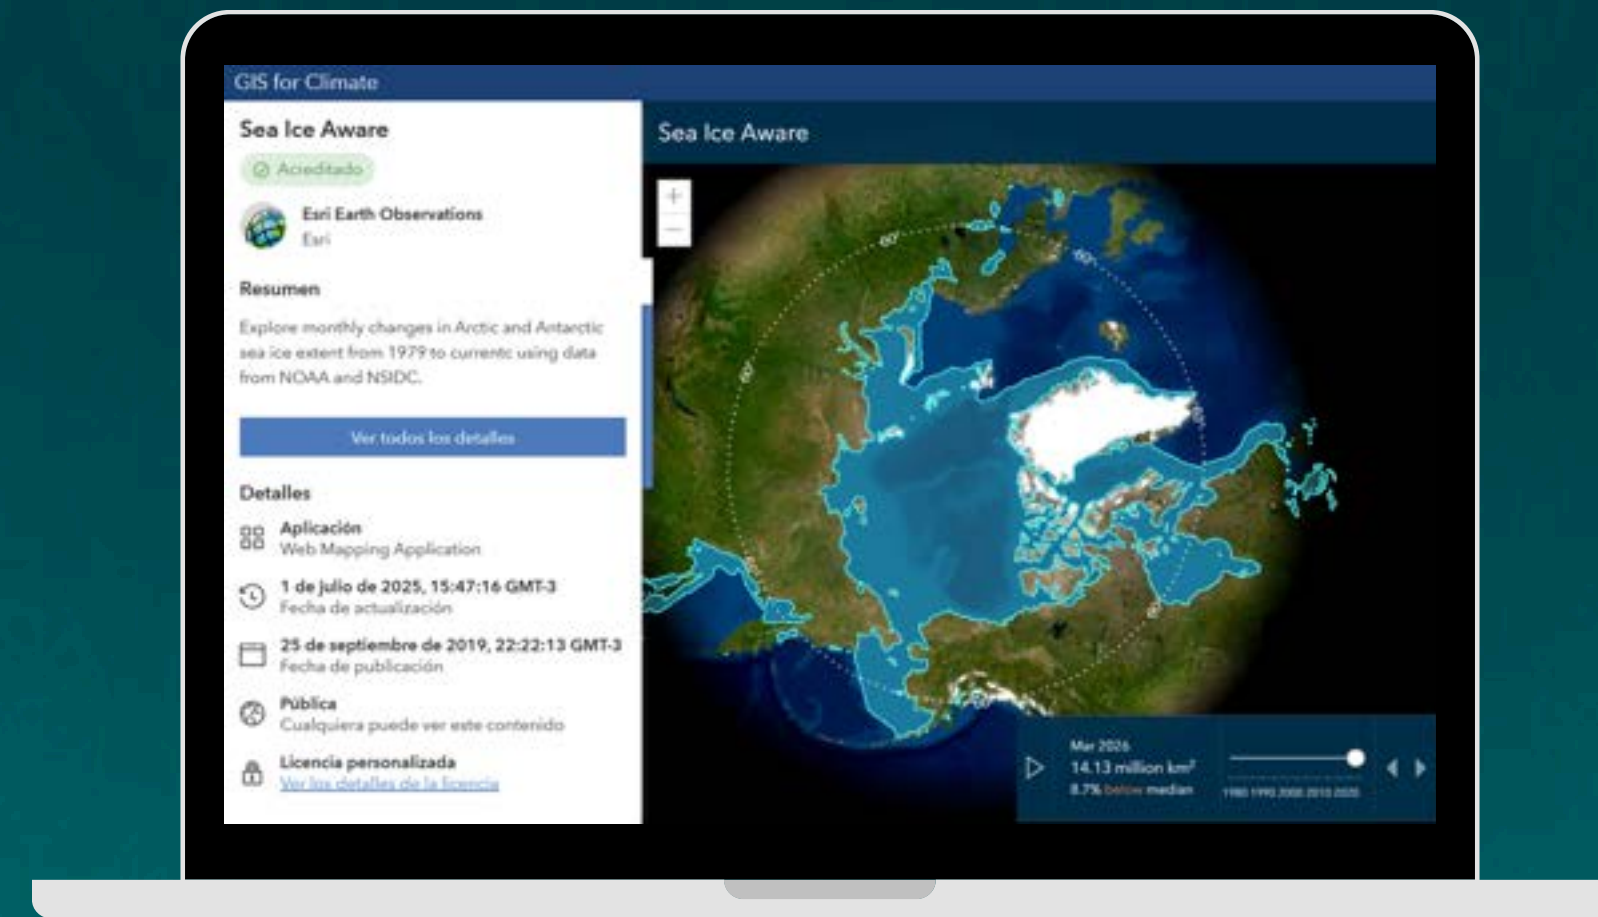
GIS for Climate

Sea Ice Aware

Acreditado

Esri Earth Observations
Esri

Resumen

Explore monthly changes in Arctic and Antarctic sea ice extent from 1979 to currentc using data from NOAA and NSIDC.

Ver todos los detalles

Detalles

Aplicación
Web Mapping Application

1 de julio de 2025, 15:47:16 GMT-3
Fecha de actualización

25 de septiembre de 2019, 22:22:13 GMT-3
Fecha de publicación

Pública
Cualquiera puede ver este contenido

Licencia personalizada
Ver los detalles de la licencia

Sea Ice Aware

+
−

60°
60°
60°
60°
60°
60°

Mar 2026
14.13 million km$^2$
8.7% below median

1980 1990 2000 2010 2020